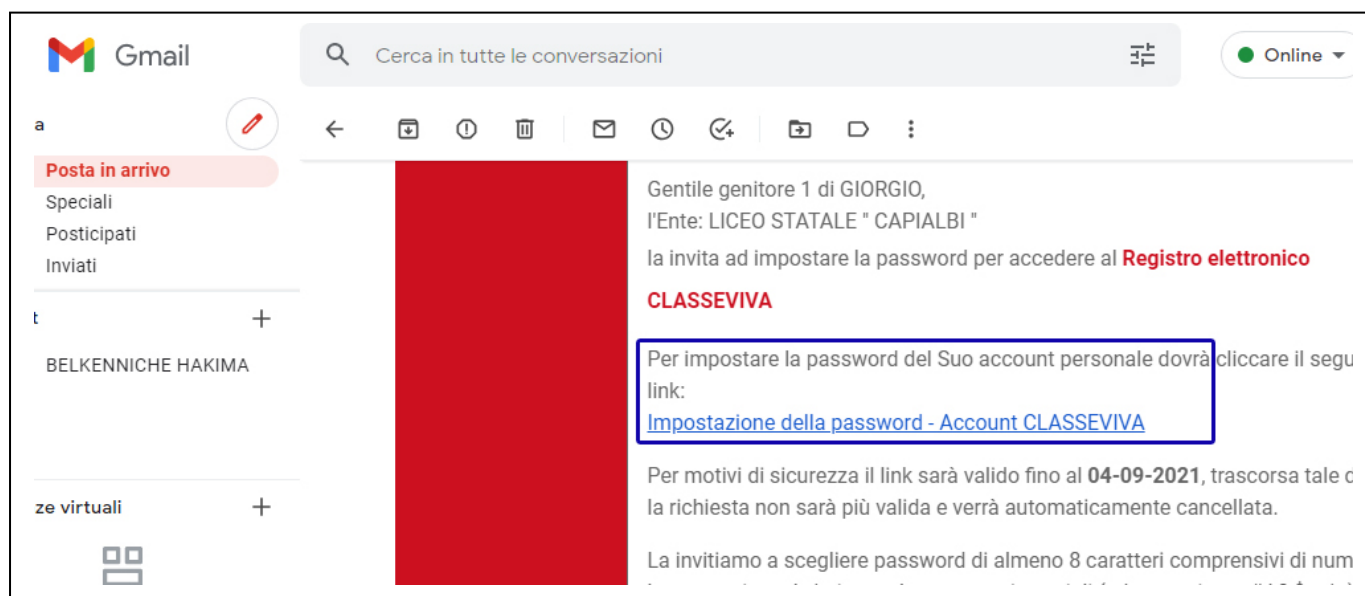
Gmail

Cerca in tutte le conversazioni

Online

a

Posta in arrivo
Speciali
Posticipati
Inviati

t

BELKENNICHE HAKIMA

ze virtuali

Gentile genitore 1 di GIORGIO,
l'Ente: LICEO STATALE " CAPIALBI "
la invita ad impostare la password per accedere al Registro elettronico

CLASSEVIVA

Per impostare la password del Suo account personale dovrà cliccare il segu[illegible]
link:
Impostazione della password - Account CLASSEVIVA

Per motivi di sicurezza il link sarà valido fino al 04-09-2021, trascorsa tale d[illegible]
la richiesta non sarà più valida e verrà automaticamente cancellata.

La invitiamo a scegliere password di almeno 8 caratteri comprensivi di num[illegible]
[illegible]